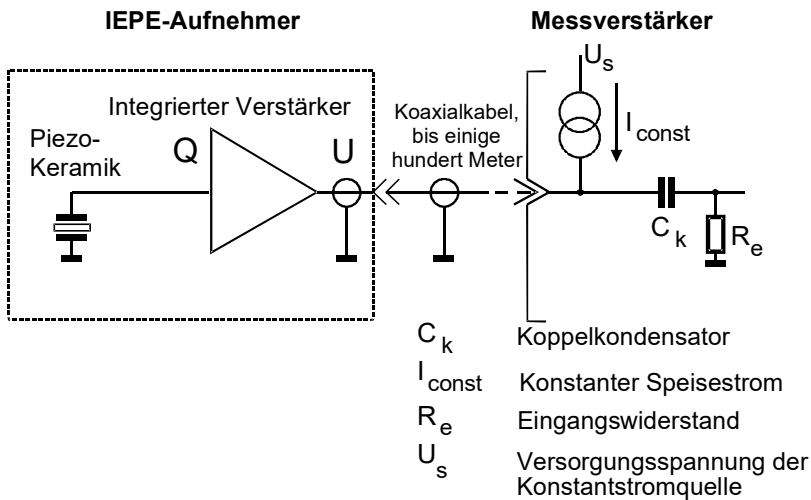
IEPE-Aufnehmer

Messverstärker

Integrierter Verstärker

Piezo-Keramik

Q

U

Koaxialkabel, bis einige hundert Meter

$U_s$

$I_{const}$

$C_k$

$R_e$

$C_k$ Koppelkondensator

$I_{const}$ Konstanter Speisestrom

$R_e$ Eingangswiderstand

$U_s$ Versorgungsspannung der Konstantstromquelle